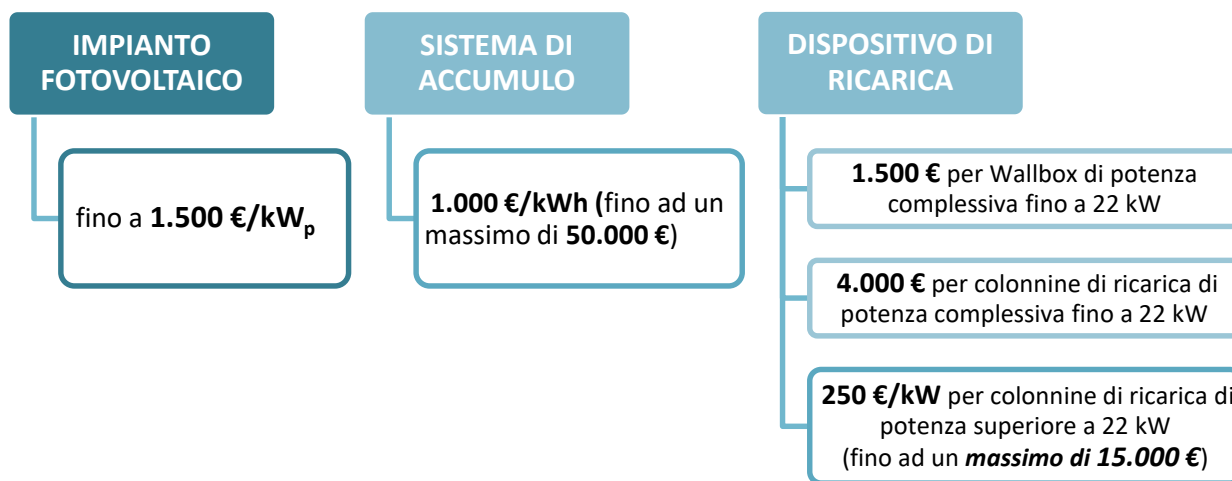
IMPIANTO FOTOVOLTAICO

fino a **1.500 €/kW$_p$**

SISTEMA DI ACCUMULO

**1.000 €/kWh (**fino ad un massimo di **50.000 €**)

DISPOSITIVO DI RICARICA

**1.500 €** per Wallbox di potenza complessiva fino a 22 kW

**4.000 €** per colonnine di ricarica di potenza complessiva fino a 22 kW

**250 €/kW** per colonnine di ricarica di potenza superiore a 22 kW (fino ad un ***massimo di 15.000 €***)